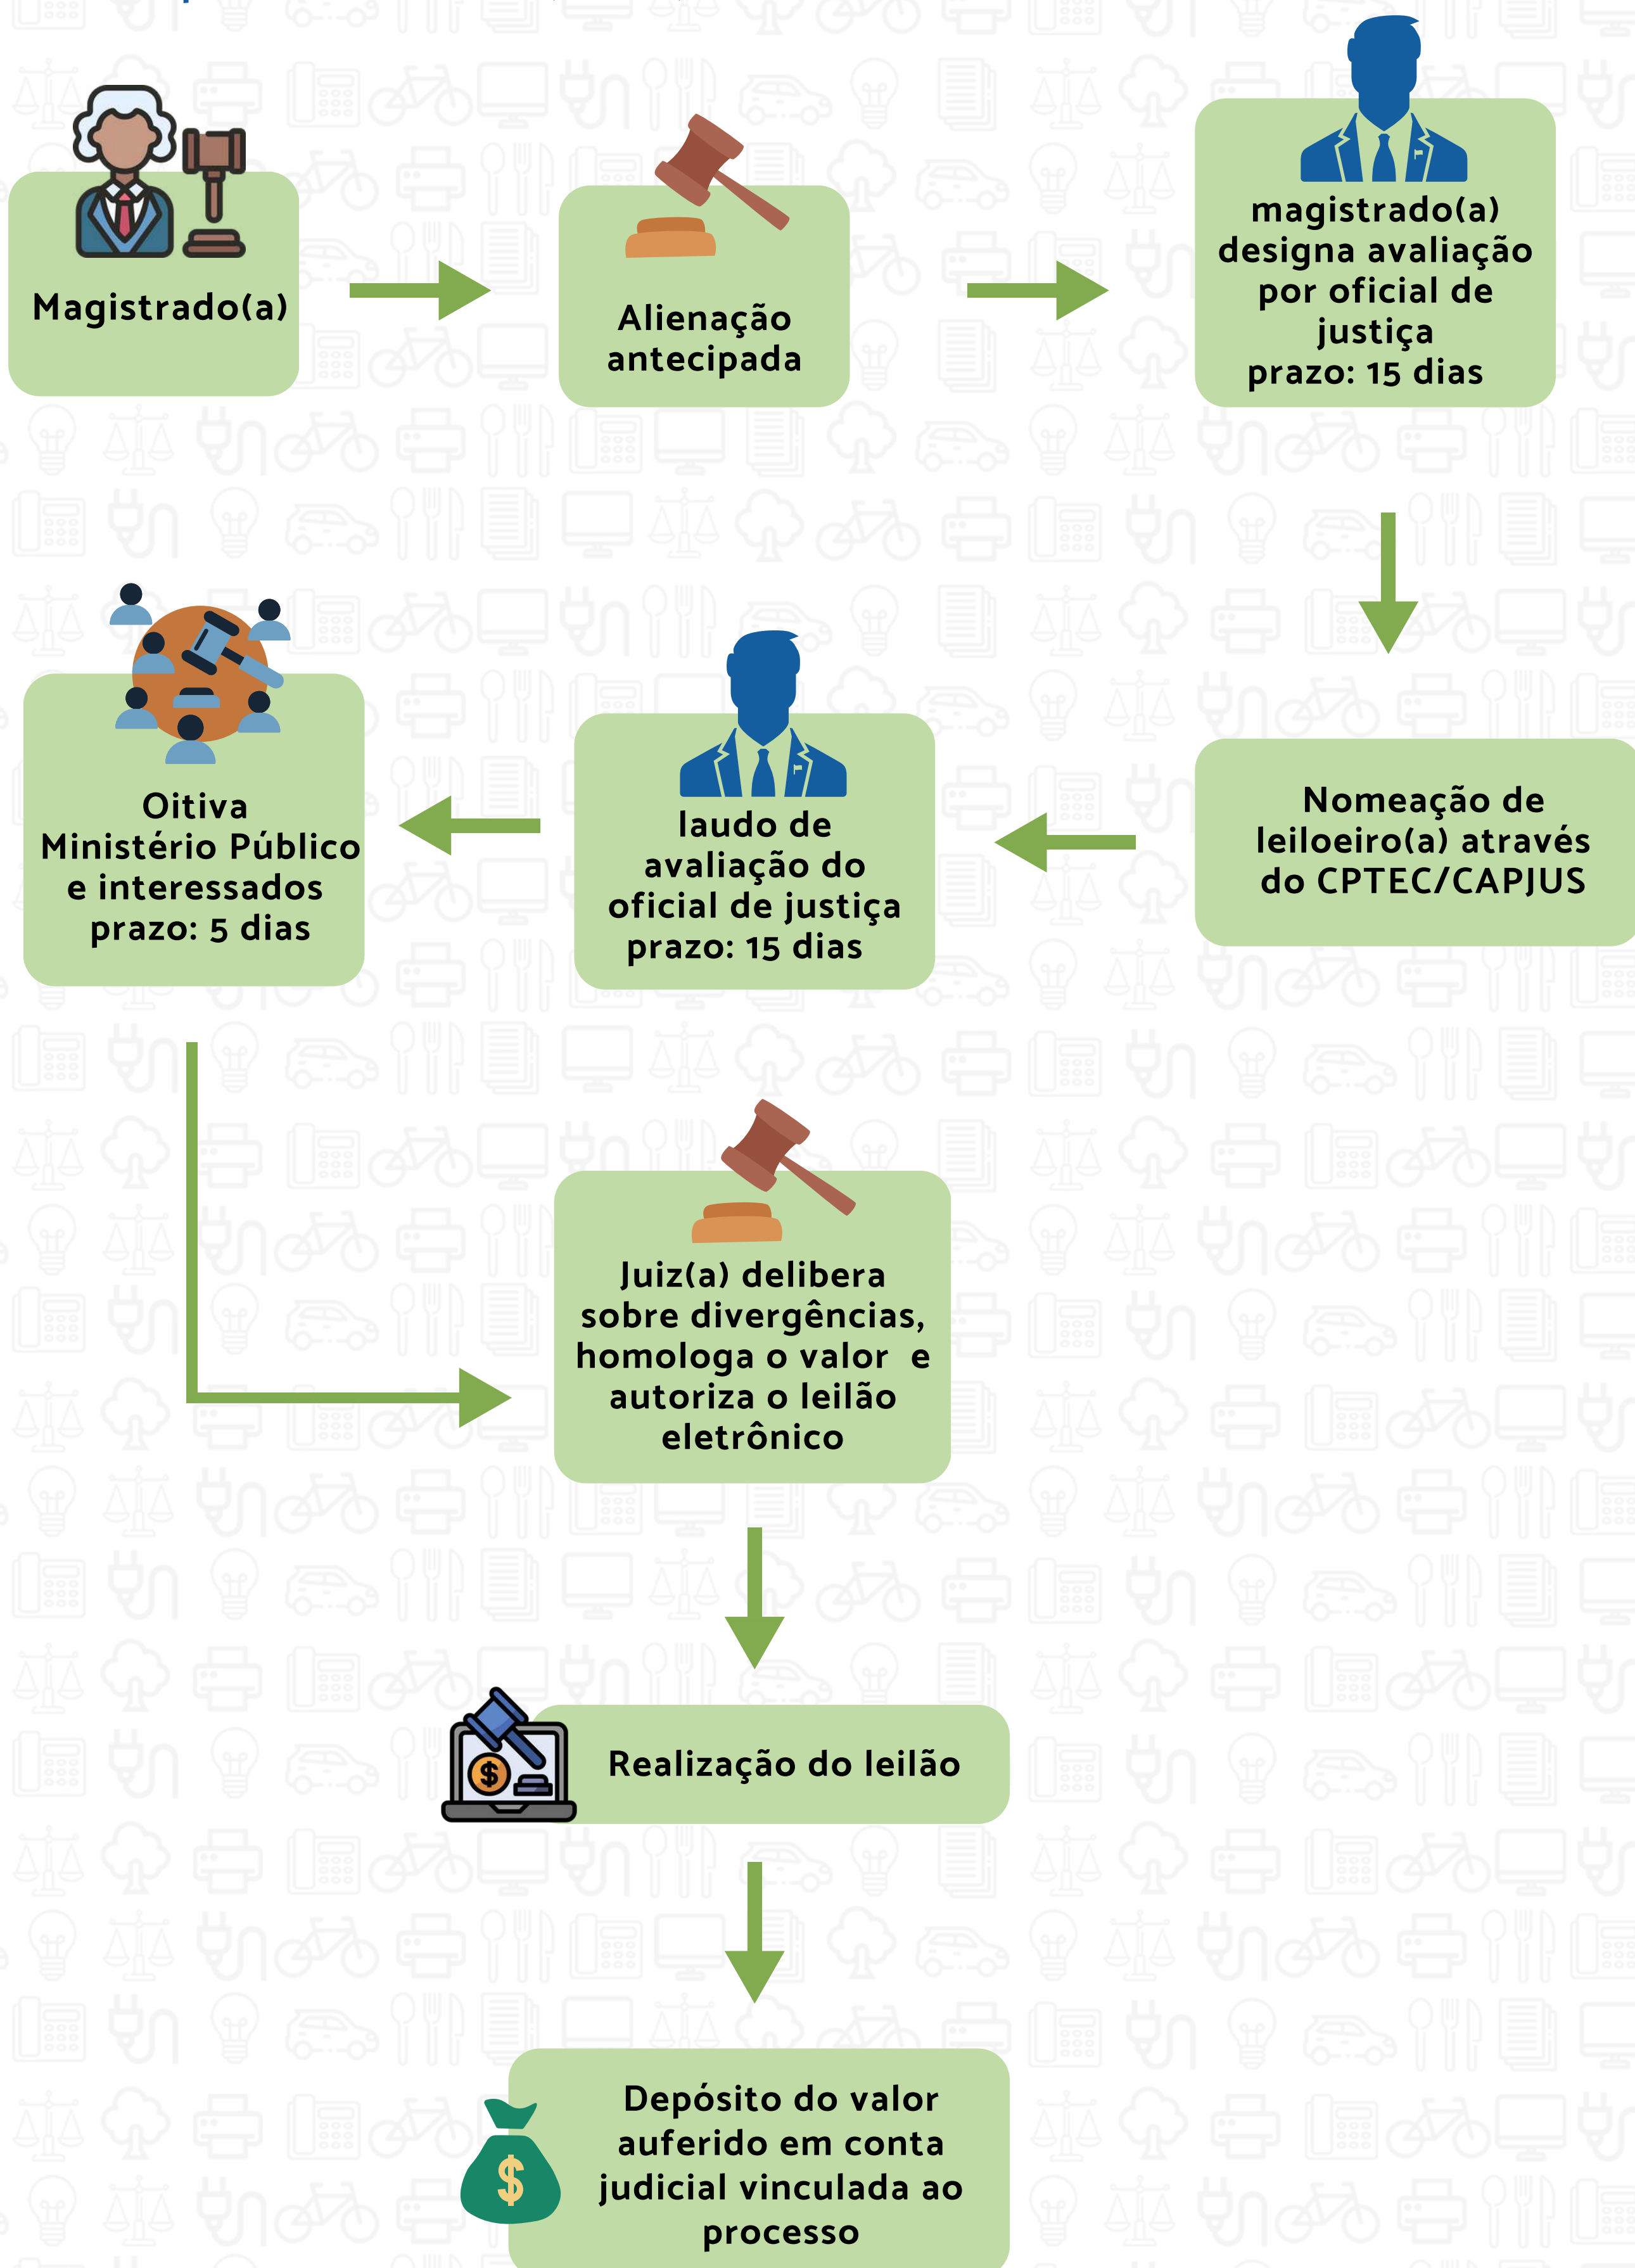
Magistrado(a)

Alienação antecipada

magistrado(a) designa avaliação por oficial de justiça prazo: 15 dias

Nomeação de leiloeiro(a) através do CPTEC/CAPJUS

laudo de avaliação do oficial de justiça prazo: 15 dias

Oitiva Ministério Público e interessados prazo: 5 dias

Juiz(a) delibera sobre divergências, homologa o valor e autoriza o leilão eletrônico

Realização do leilão

Depósito do valor auferido em conta judicial vinculada ao processo